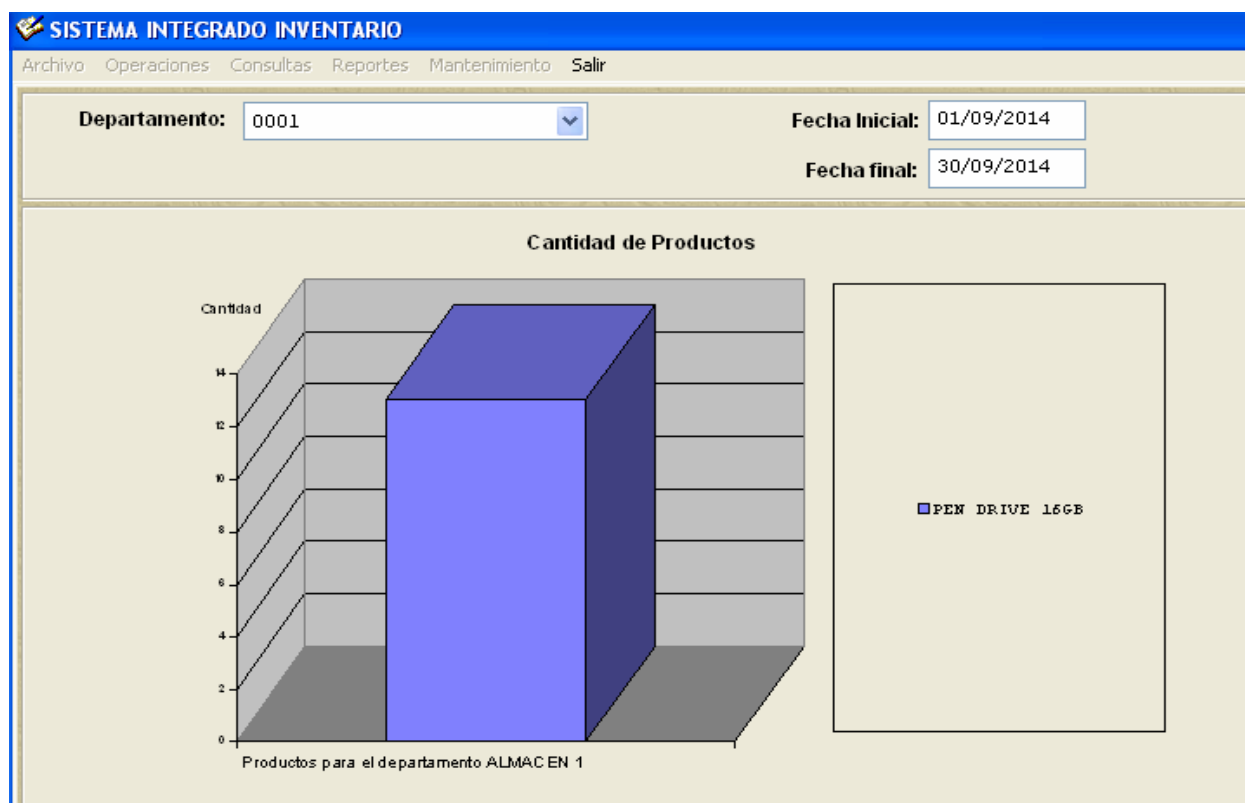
SISTEMA INTEGRADO INVENTARIO

Archivo Operaciones Consultas Reportes Mantenimiento Salir

Departamento: 0001

Fecha Inicial: 01/09/2014

Fecha final: 30/09/2014

Cantidad de Productos

Cantidad

14
12
10
8
6
4
2
0

Productos para el departamento ALMACEN 1

PEN DRIVE 16GB